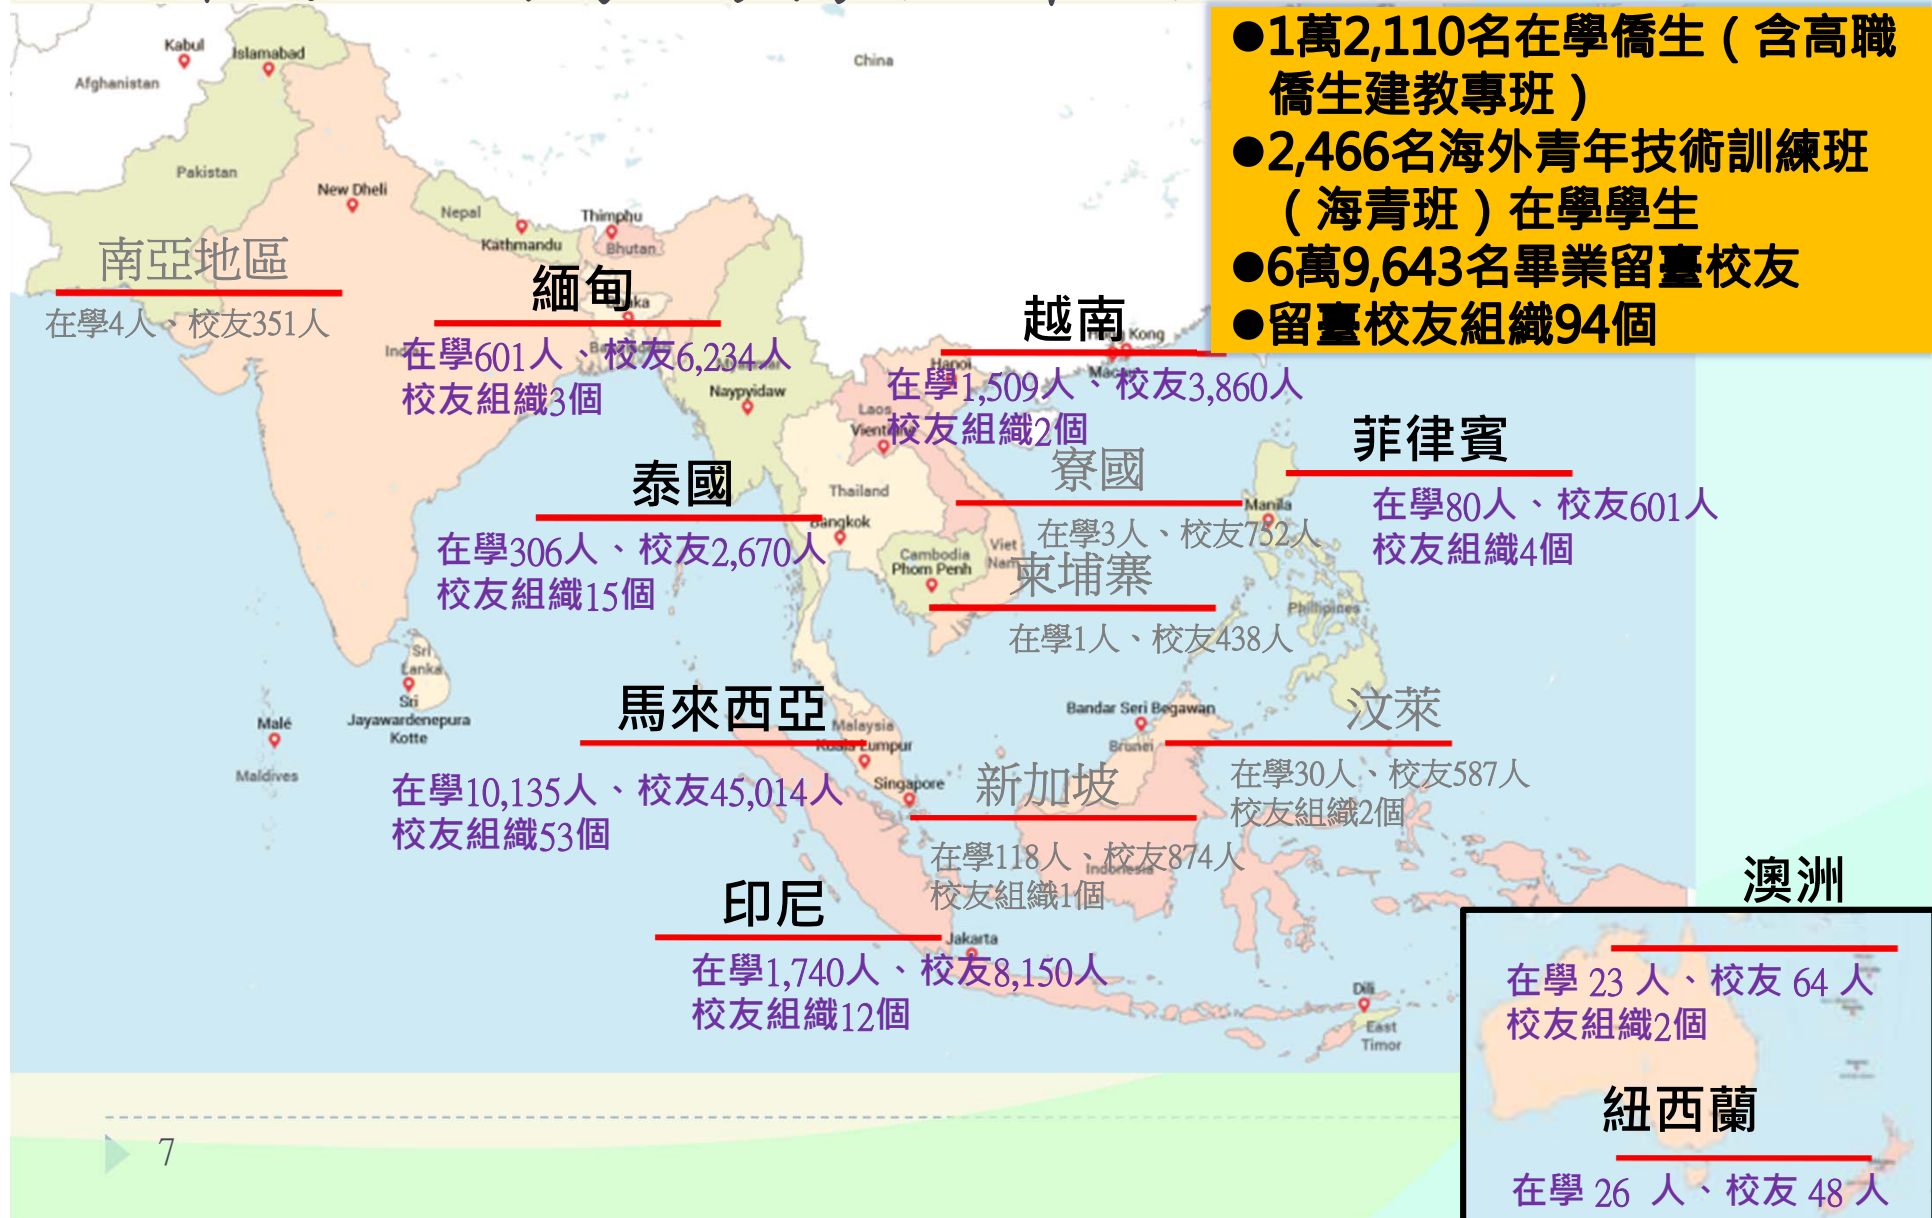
●1萬2,110名在學僑生（含高職僑生建教專班）
●2,466名海外青年技術訓練班（海青班）在學學生
●6萬9,643名畢業留臺校友
●留臺校友組織94個

Kabul
Islamabad
Afghanistan
China
Pakistan
New Dheli
Nepal
Kathmandu
Thimphu
Bhutan

南亞地區
在學4人、校友351人

緬甸
在學601人、校友6,234人
校友組織3個
Naypyidaw

越南
在學1,509人、校友3,860人
校友組織2個
Hanoi
Laos

寮國
在學3人、校友752人

菲律賓
在學80人、校友601人
校友組織4個
Manila

泰國
在學306人、校友2,670人
校友組織15個
Thailand
Bangkok
Cambodia
Phom Penh

柬埔寨
在學1人、校友438人
Philippines

Sri Lanka
Sri Jayawardenepura Kotte
Malé
Maldives

馬來西亞
在學10,135人、校友45,014人
校友組織53個
Malaysia
Kuala Lumpur
Singapore
Bandar Seri Begawan
Brunei

汶萊
在學30人、校友587人
校友組織2個

新加坡
在學118人、校友874人
校友組織1個
Indonesia

印尼
在學1,740人、校友8,150人
校友組織12個
Jakarta
Dili
East Timor

澳洲
在學 23 人、校友 64 人
校友組織2個

紐西蘭
在學 26 人、校友 48 人

7